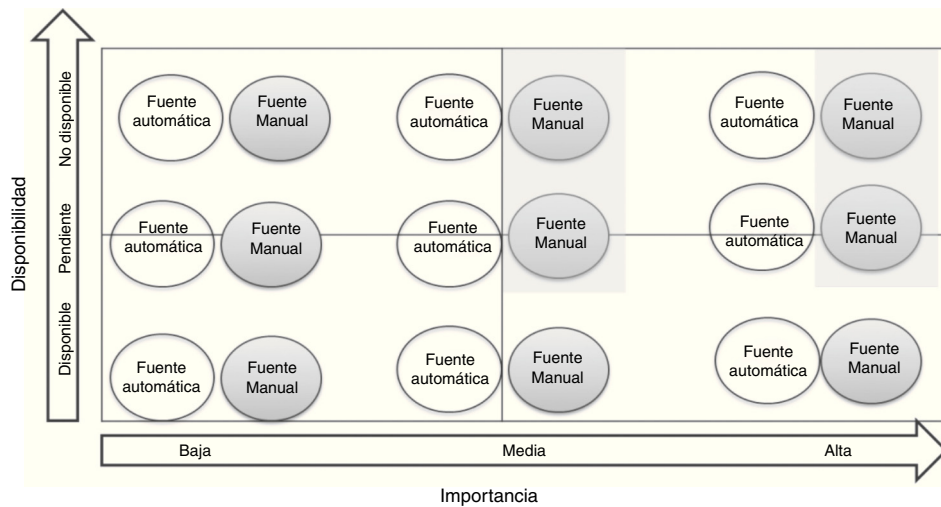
Disponibilidad

No disponible

Fuente automática | Fuente Manual | Fuente automática | Fuente Manual | Fuente automática | Fuente Manual

Pendiente

Fuente automática | Fuente Manual | Fuente automática | Fuente Manual | Fuente automática | Fuente Manual

Disponible

Fuente automática | Fuente Manual | Fuente automática | Fuente Manual | Fuente automática | Fuente Manual

Baja
Media
Alta

Importancia